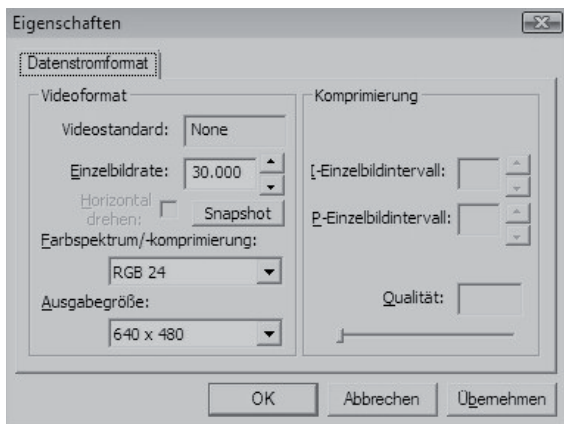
Eigenschaften

Datenstromformat

Videoformat

Videostandard: None

Einzelbildrate: 30.000

Horizontal drehen: Snapshot

Farbspektrum/-komprimierung:

RGB 24

Ausgabegröße:

640 x 480

Komprimierung

I-Einzelbildintervall:

P-Einzelbildintervall:

Qualität:

OK Abbrechen Übernehmen